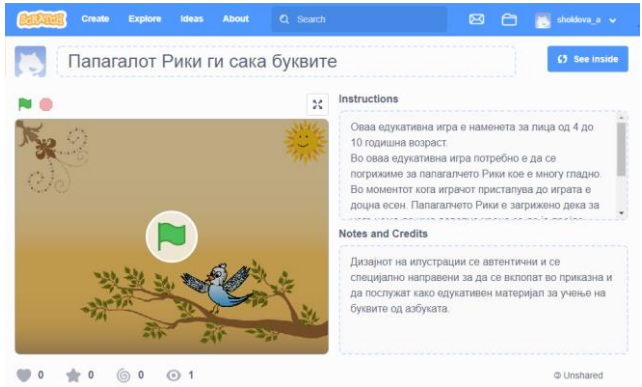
Scratch Create Explore Ideas About Search sholdova_a

Папагалот Рики ги сака буквите

See inside

Instructions

Оваа едукативна игра е наменета за лица од 4 до 10 годишна возраст.
Во оваа едукативна игра потребно е да се погрижиме за папагалчето Рики кое е многу гладно. Во моментот кога играчот пристапува до играта е доцна есен. Папагалчето Рики е загрижено дека за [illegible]

Notes and Credits

Дизајнот на илустрации се автентични и се специјално направени за да се вклопат во приказна и да послужат како едукативен материјал за учење на буквите од азбуката.

0 0 0 1

Unshared